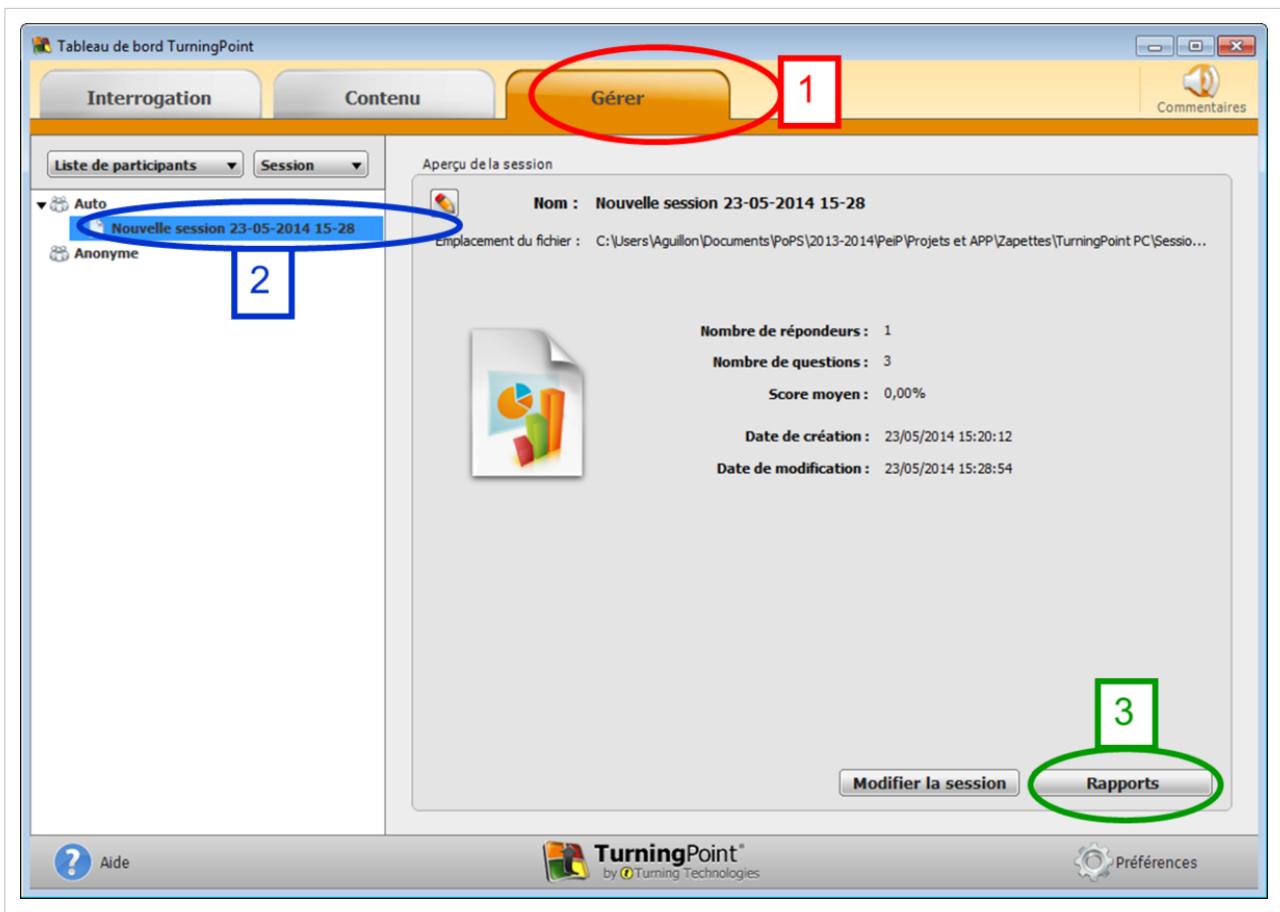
Tableau de bord TurningPoint

Interrogation

Contenu

Gérer

1

Commentaires

Liste de participants ▾

Session ▾

Auto

Nouvelle session 23-05-2014 15-28

2

Anonyme

Aperçu de la session

Nom : Nouvelle session 23-05-2014 15-28

Emplacement du fichier : C:\Users\Aguillon\Documents\PoPS\2013-2014\PeiP\Projets et APP\Zapettes\TurningPoint PC\Sessio...

Nombre de répondeurs : 1

Nombre de questions : 3

Score moyen : 0,00%

Date de création : 23/05/2014 15:20:12

Date de modification : 23/05/2014 15:28:54

3

Modifier la session

Rapports

Aide

TurningPoint® by Turning Technologies

Préférences